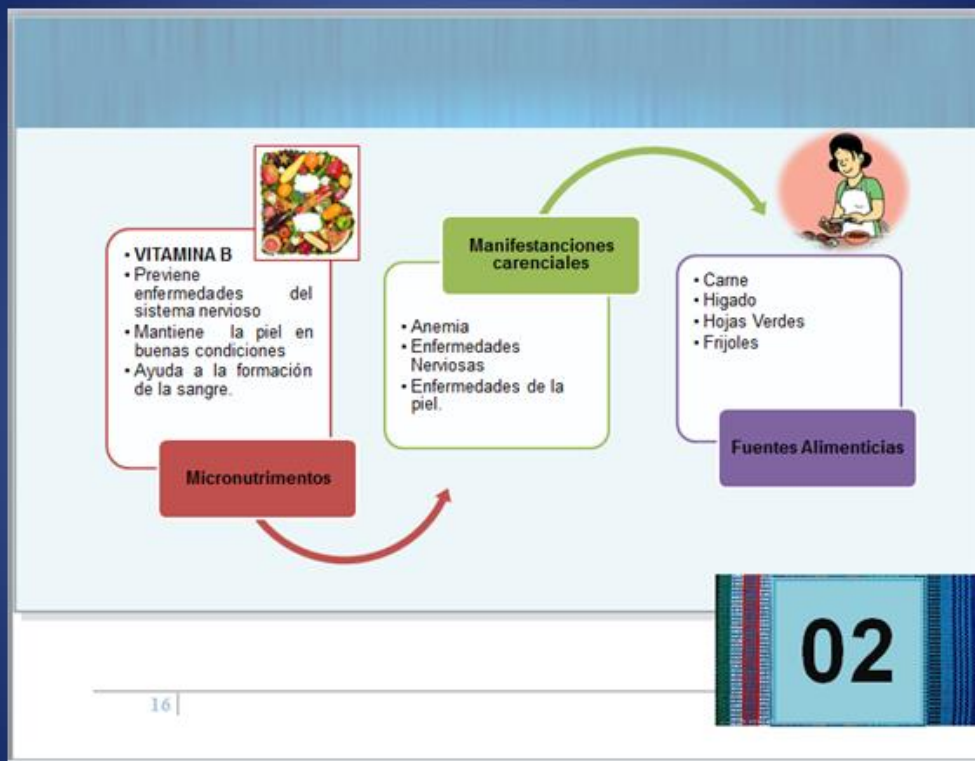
• VITAMINA B
• Previene enfermedades del sistema nervioso
• Mantiene la piel en buenas condiciones
• Ayuda a la formación de la sangre.

Micronutrimentos

Manifestanciones carenciales

• Anemia
• Enfermedades Nerviosas
• Enfermedades de la piel.

• Carne
• Higado
• Hojas Verdes
• Frijoles

Fuentes Alimenticias

02

16